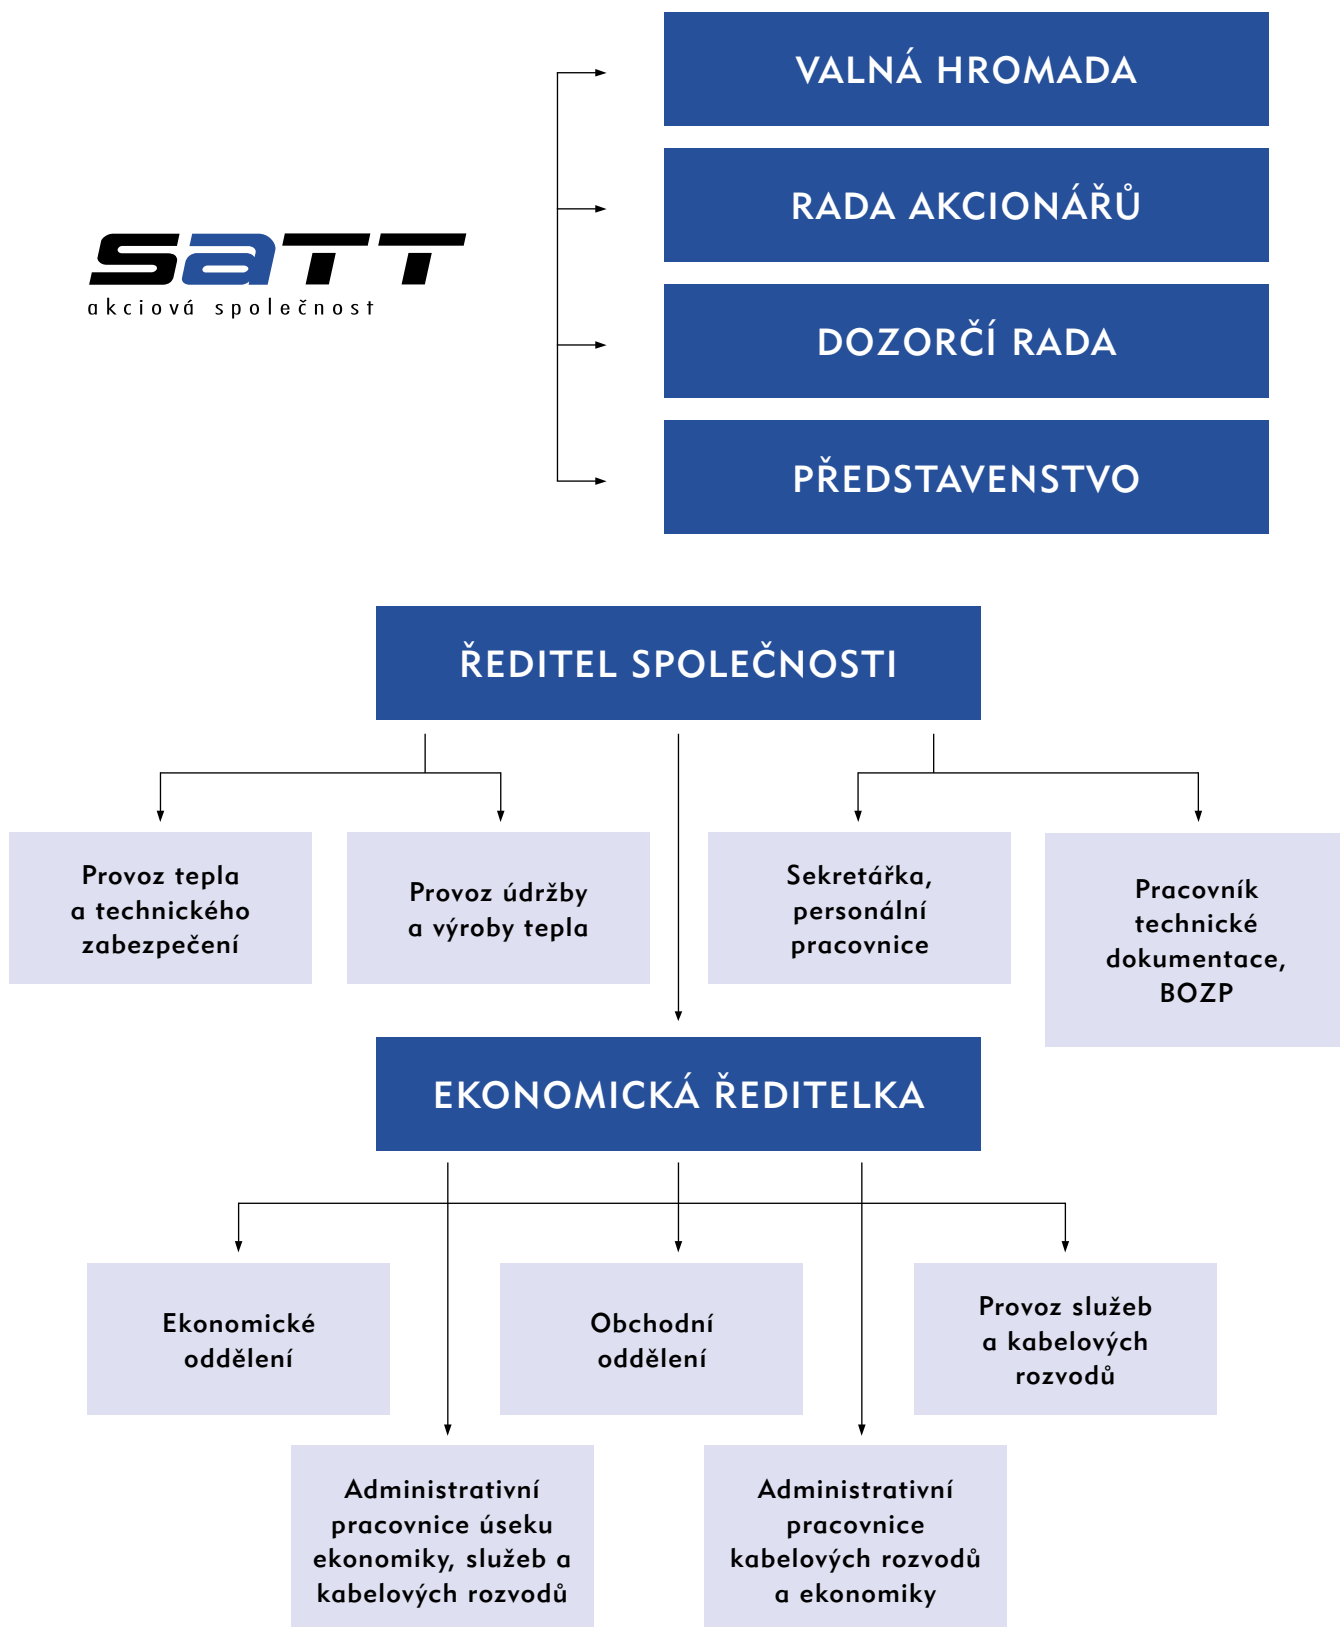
SATT
akciová společnost

VALNÁ HROMADA

RADA AKCIONÁŘŮ

DOZORČÍ RADA

PŘEDSTAVENSTVO

ŘEDITEL SPOLEČNOSTI

Provoz tepla a technického zabezpečení

Provoz údržby a výroby tepla

Sekretářka, personální pracovnice

Pracovník technické dokumentace, BOZP

EKONOMICKÁ ŘEDITELKA

Ekonomické oddělení

Obchodní oddělení

Provoz služeb a kabelových rozvodů

Administrativní pracovnice úseku ekonomiky, služeb a kabelových rozvodů

Administrativní pracovnice kabelových rozvodů a ekonomiky